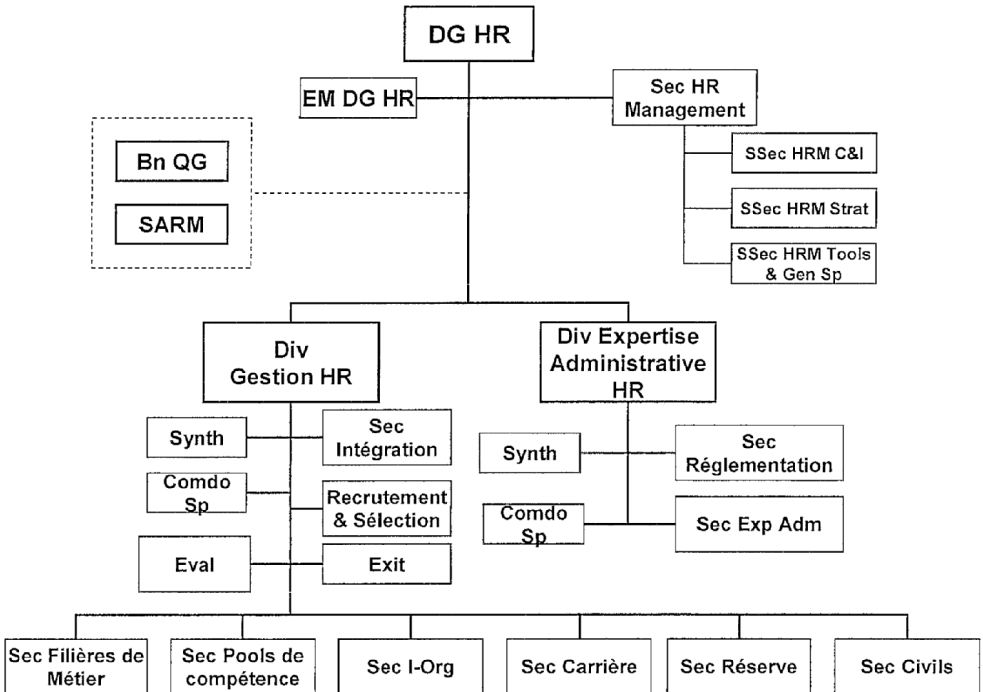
DG HR

EM DG HR

Sec HR Management

SSec HRM C&I

SSec HRM Strat

SSec HRM Tools & Gen Sp

Bn QG

SARM

Div Gestion HR

Synth

Sec Intégration

Comdo Sp

Recrutement & Sélection

Eval

Exit

Div Expertise Administrative HR

Synth

Sec Réglementation

Comdo Sp

Sec Exp Adm

Sec Filières de Métier

Sec Pools de compétence

Sec I-Org

Sec Carrière

Sec Réserve

Sec Civils